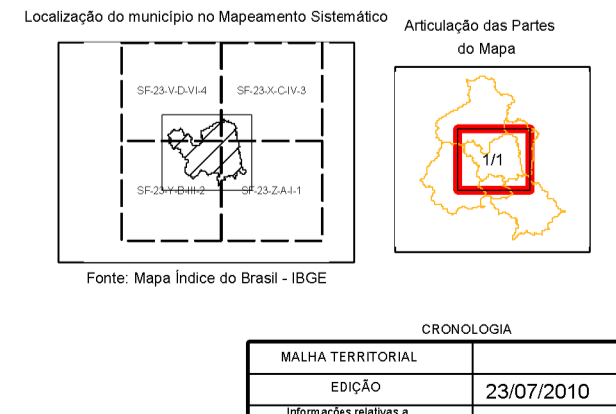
Localização do município no Mapeamento Sistemático

SF-23-V-D-VI-4

SF-23-X-C-IV-3

SF-23-Y-B-III-2

SF-23-Z-A-I-1

Fonte: Mapa Índice do Brasil - IBGE

Articulação das Partes do Mapa

1/1

CRONOLOGIA

| MALHA TERRITORIAL | |
|---|---|
| EDIÇÃO | 23/07/2010 |
| Informações relativas a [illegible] | |